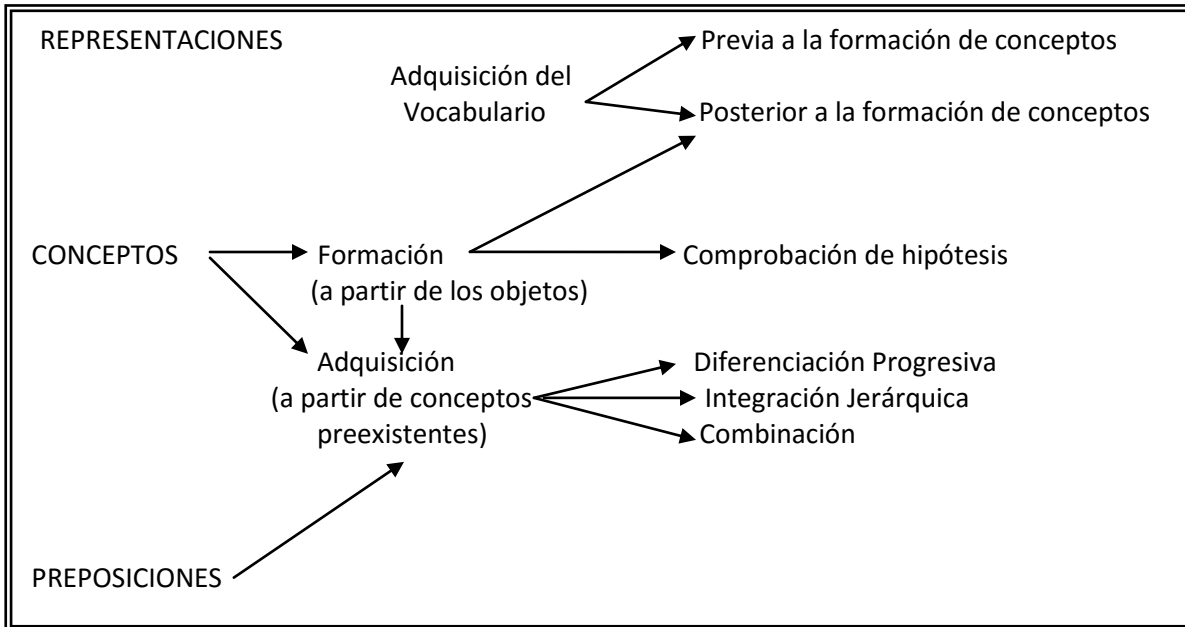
REPRESENTACIONES

Adquisición del Vocabulario

Previa a la formación de conceptos

Posterior a la formación de conceptos

CONCEPTOS

Formación (a partir de los objetos)

Comprobación de hipótesis

Adquisición (a partir de conceptos preexistentes)

Diferenciación Progresiva

Integración Jerárquica

Combinación

PREPOSICIONES